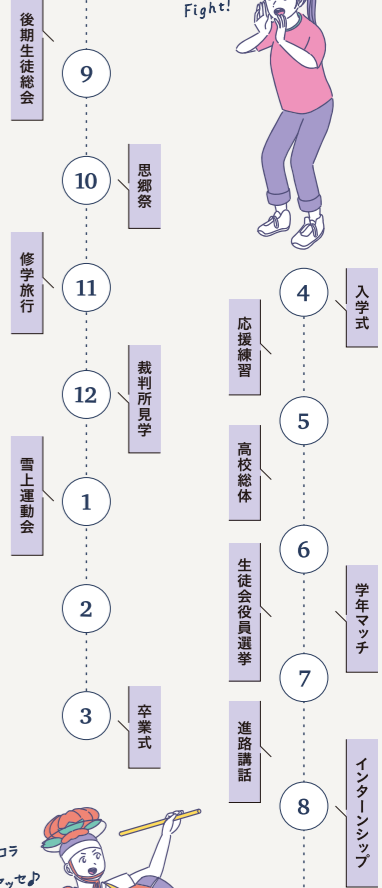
Fight!

後期生徒総会

9

10

思郷祭

修学旅行

11

12

裁判所見学

雪上運動会

1

2

3

卒業式

4

入学式

応援練習

5

高校総体

6

生徒会役員選挙

学年マッチ

7

進路講話

8

インターンシップ

コラ

ッセ♪